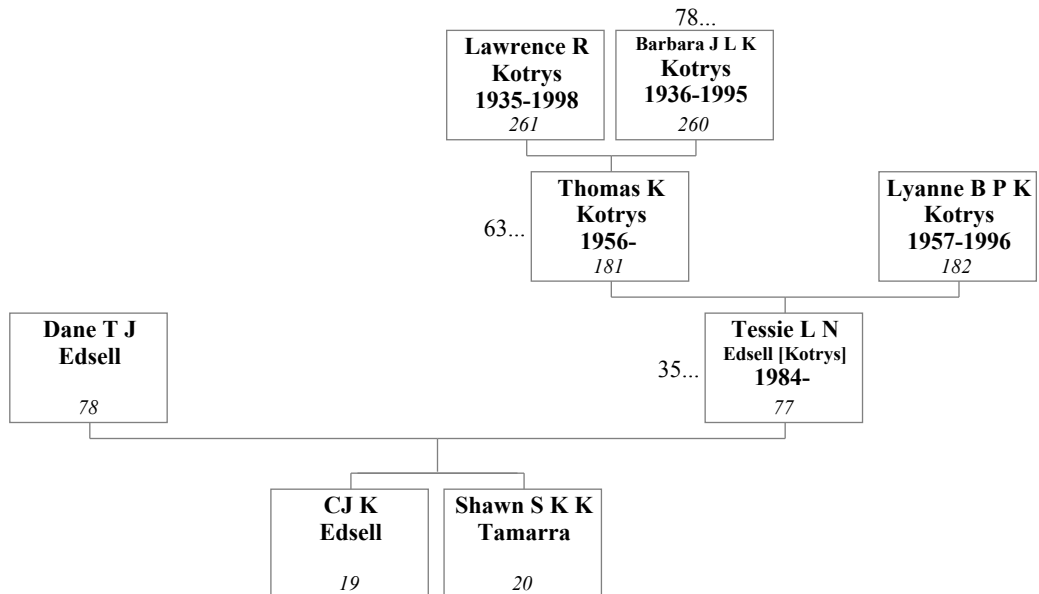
78...

Lawrence R Kotrys 1935-1998 261

Barbara J L K Kotrys 1936-1995 260

63...

Thomas K Kotrys 1956- 181

Lyanne B P K Kotrys 1957-1996 182

Dane T J Edsell 78

35...

Tessie L N Edsell [Kotrys] 1984- 77

CJ K Edsell 19

Shawn S K K Tamarra 20